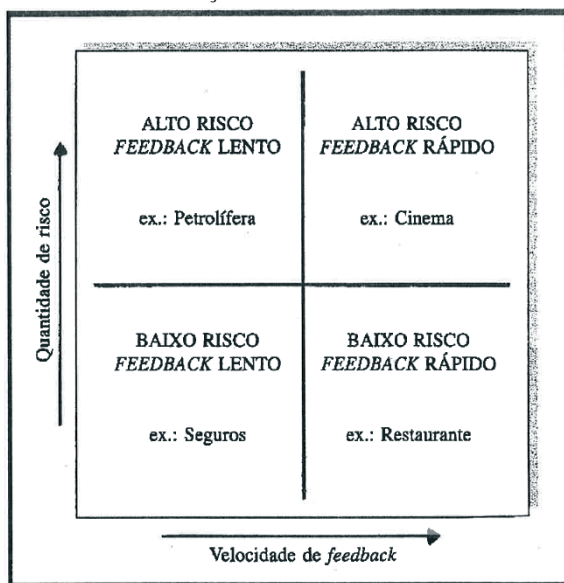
ALTO RISCO
FEEDBACK LENTO

ex.: Petrolífera

ALTO RISCO
FEEDBACK RÁPIDO

ex.: Cinema

BAIXO RISCO
FEEDBACK LENTO

ex.: Seguros

BAIXO RISCO
FEEDBACK RÁPIDO

ex.: Restaurante

Quantidade de risco

Velocidade de feedback